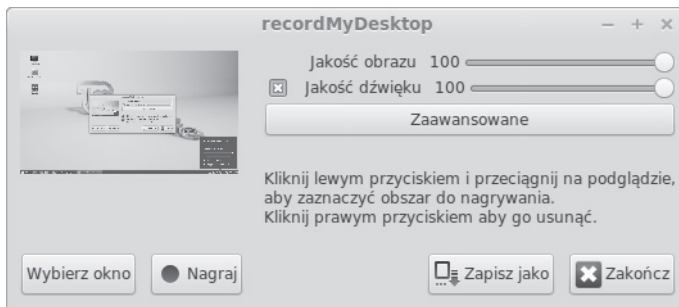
recordMyDesktop

– + ×

Jakość obrazu 100

Jakość dźwięku 100

Zaawansowane

Kliknij lewym przyciskiem i przeciągnij na podglądzie, aby zaznaczyć obszar do nagrywania.
Kliknij prawym przyciskiem aby go usunąć.

Wybierz okno

Nagraj

Zapisz jako

Zakończ